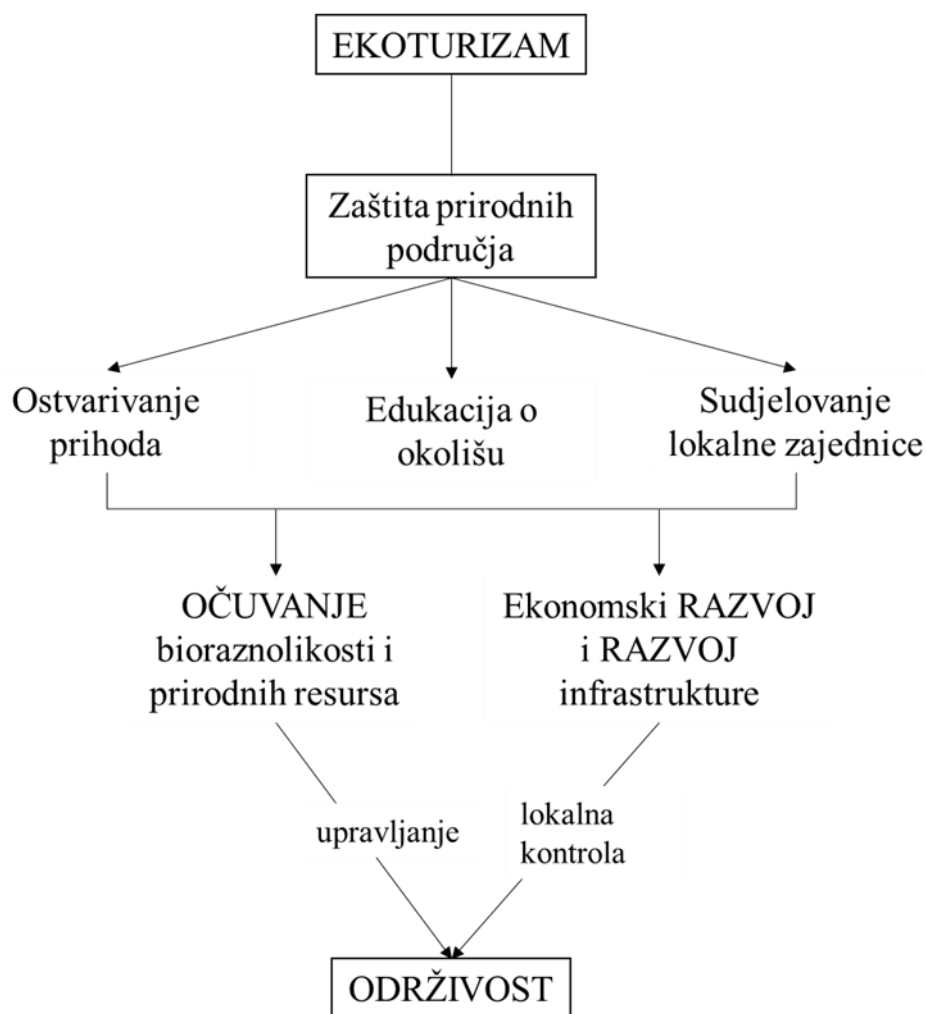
EKOTURIZAM

Zaštita prirodnih područja

Ostvarivanje prihoda

Edukacija o okolišu

Sudjelovanje lokalne zajednice

OČUVANJE bioraznolikosti i prirodnih resursa

Ekonomski RAZVOJ i RAZVOJ infrastrukture

upravljanje

lokalna kontrola

ODRŽIVOST